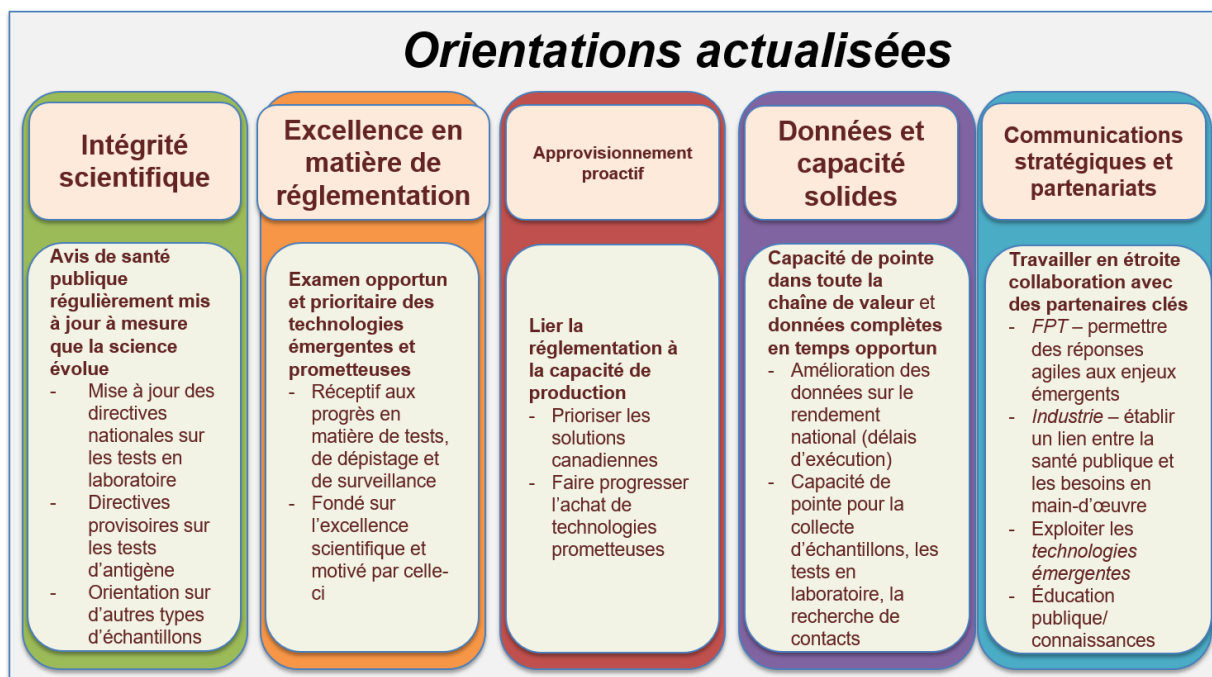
Orientations actualisées

Intégrité scientifique

Avis de santé publique régulièrement mis à jour à mesure que la science évolue
- Mise à jour des directives nationales sur les tests en laboratoire
- Directives provisoires sur les tests d'antigène
- Orientation sur d'autres types d'échantillons

Excellence en matière de réglementation

Examen opportun et prioritaire des technologies émergentes et prometteuses
- Réceptif aux progrès en matière de tests, de dépistage et de surveillance
- Fondé sur l'excellence scientifique et motivé par celle-ci

Approvisionnement proactif

Lier la réglementation à la capacité de production
- Prioriser les solutions canadiennes
- Faire progresser l'achat de technologies prometteuses

Données et capacité solides

Capacité de pointe dans toute la chaîne de valeur et données complètes en temps opportun
- Amélioration des données sur le rendement national (délais d'exécution)
- Capacité de pointe pour la collecte d'échantillons, les tests en laboratoire, la recherche de contacts

Communications stratégiques et partenariats

Travailler en étroite collaboration avec des partenaires clés
- FPT – permettre des réponses agiles aux enjeux émergents
- Industrie – établir un lien entre la santé publique et les besoins en main-d'œuvre
- Exploiter les technologies émergentes
- Éducation publique/ connaissances